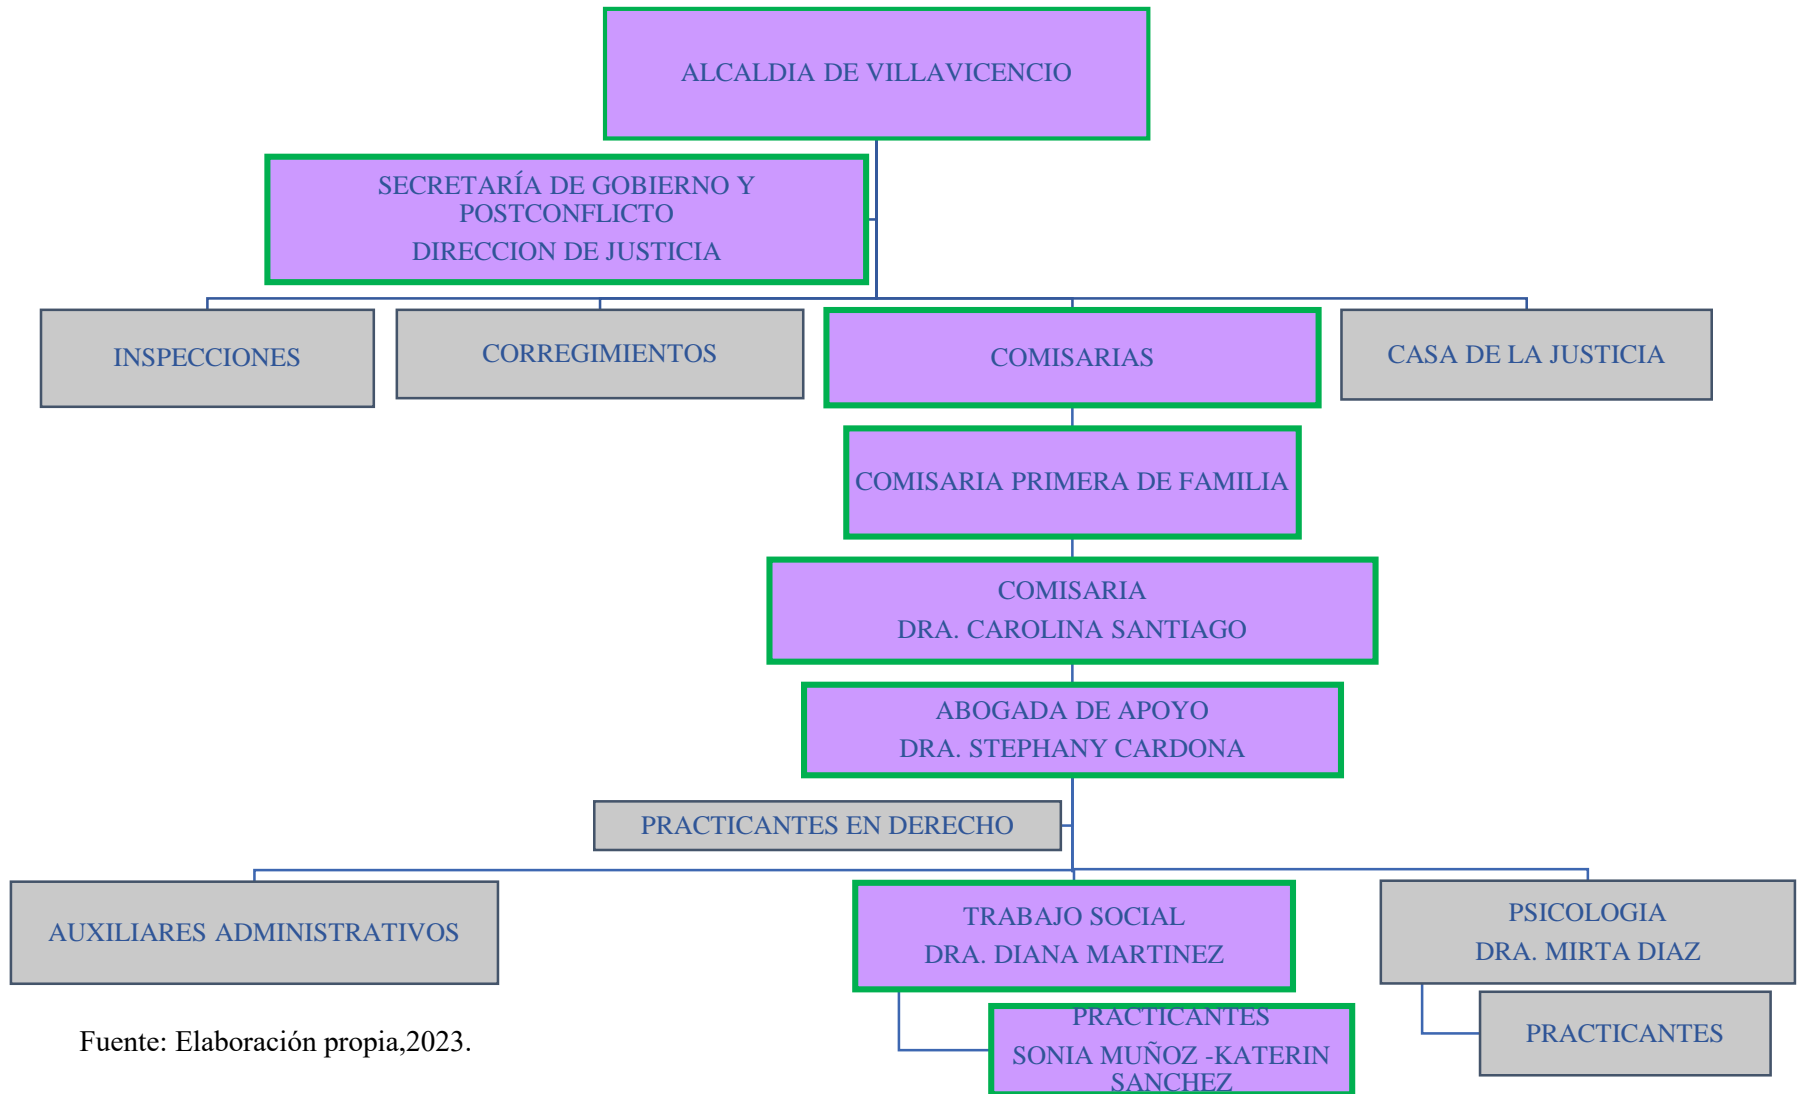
ALCALDIA DE VILLAVICENCIO

SECRETARÍA DE GOBIERNO Y POSTCONFLICTO
DIRECCION DE JUSTICIA

INSPECCIONES

CORREGIMIENTOS

COMISARIAS

CASA DE LA JUSTICIA

COMISARIA PRIMERA DE FAMILIA

COMISARIA
DRA. CAROLINA SANTIAGO

ABOGADA DE APOYO
DRA. STEPHANY CARDONA

PRACTICANTES EN DERECHO

AUXILIARES ADMINISTRATIVOS

TRABAJO SOCIAL
DRA. DIANA MARTINEZ

PSICOLOGIA
DRA. MIRTA DIAZ

PRACTICANTES
SONIA MUÑOZ -KATERIN SANCHEZ

PRACTICANTES

Fuente: Elaboración propia,2023.